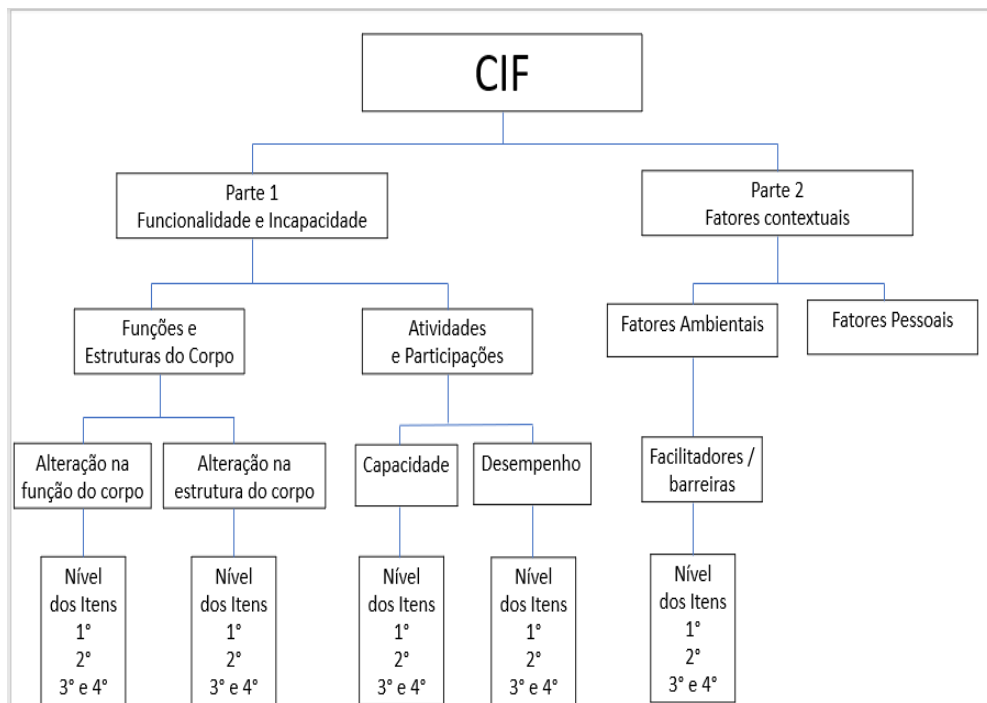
CIF

Parte 1
Funcionalidade e Incapacidade

Parte 2
Fatores contextuais

Funções e
Estruturas do Corpo

Atividades
e Participações

Fatores Ambientais

Fatores Pessoais

Alteração na
função do corpo

Alteração na
estrutura do corpo

Capacidade

Desempenho

Facilitadores /
barreiras

Nível
dos Itens
1°
2°
3° e 4°

Nível
dos Itens
1°
2°
3° e 4°

Nível
dos Itens
1°
2°
3° e 4°

Nível
dos Itens
1°
2°
3° e 4°

Nível
dos Itens
1°
2°
3° e 4°